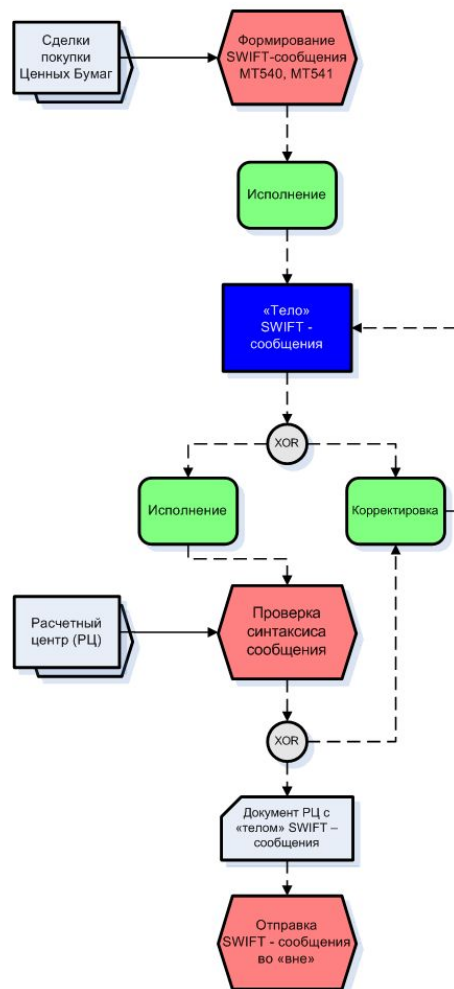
Сделки покупки Ценных Бумаг

Формирование SWIFT-сообщения MT540, MT541

Исполнение

«Тело» SWIFT - сообщения

XOR

Исполнение

Корректировка

Расчетный центр (РЦ)

Проверка синтаксиса сообщения

XOR

Документ РЦ с «телом» SWIFT – сообщения

Отправка SWIFT - сообщения во «вне»